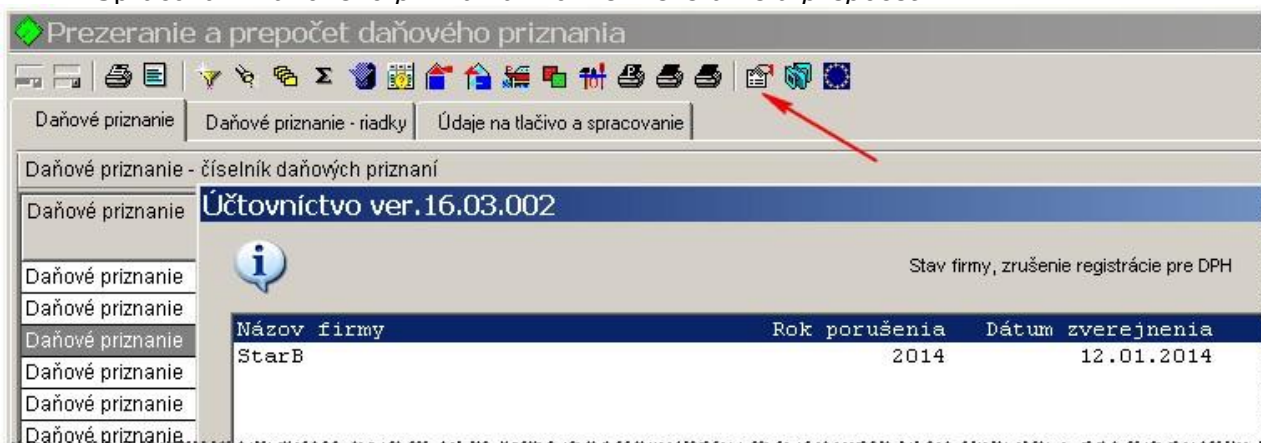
Prezeranie a prepočet daňového priznania

Daňové priznanie | Daňové priznanie - riadky | Údaje na tlačivo a spracovanie

Daňové priznanie - číselník daňových priznaní

Daňové priznanie

Daňové priznanie
Daňové priznanie
Daňové priznanie
Daňové priznanie
Daňové priznanie
Daňové priznanie

Účtovníctvo ver.16.03.002

Stav firmy, zrušenie registrácie pre DPH

| Názov firmy | Rok porušenia | Dátum zverejnenia |
|---|---|---|
| StarB | 2014 | 12.01.2014 |